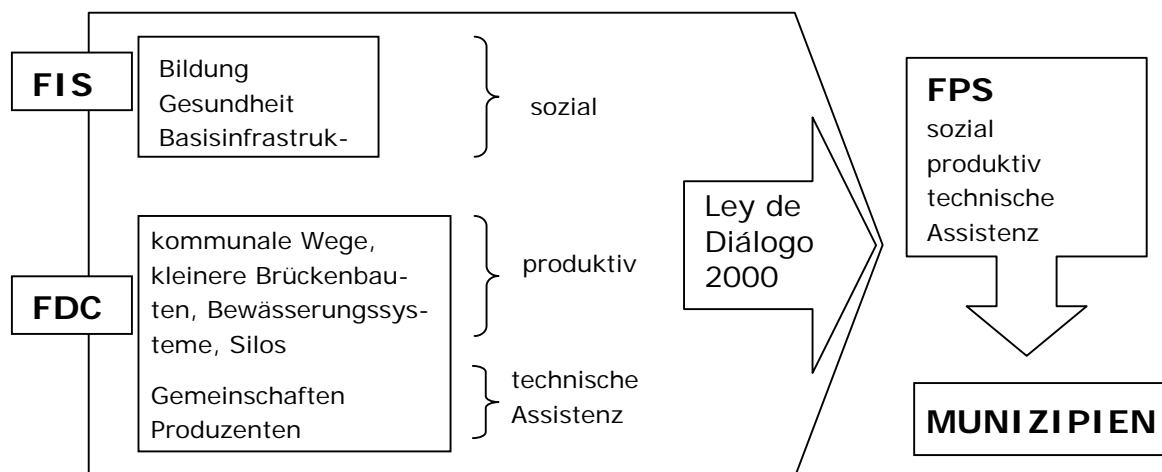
FIS

Bildung
Gesundheit
Basisinfrastruk-

sozial

FDC

kommunale Wege, kleinere Brückenbauten, Bewässerungssysteme, Silos

produktiv

Gemeinschaften
Produzenten

technische Assistenz

Ley de Diálogo 2000

FPS
sozial
produktiv
technische Assistenz

MUNIZIPIEN